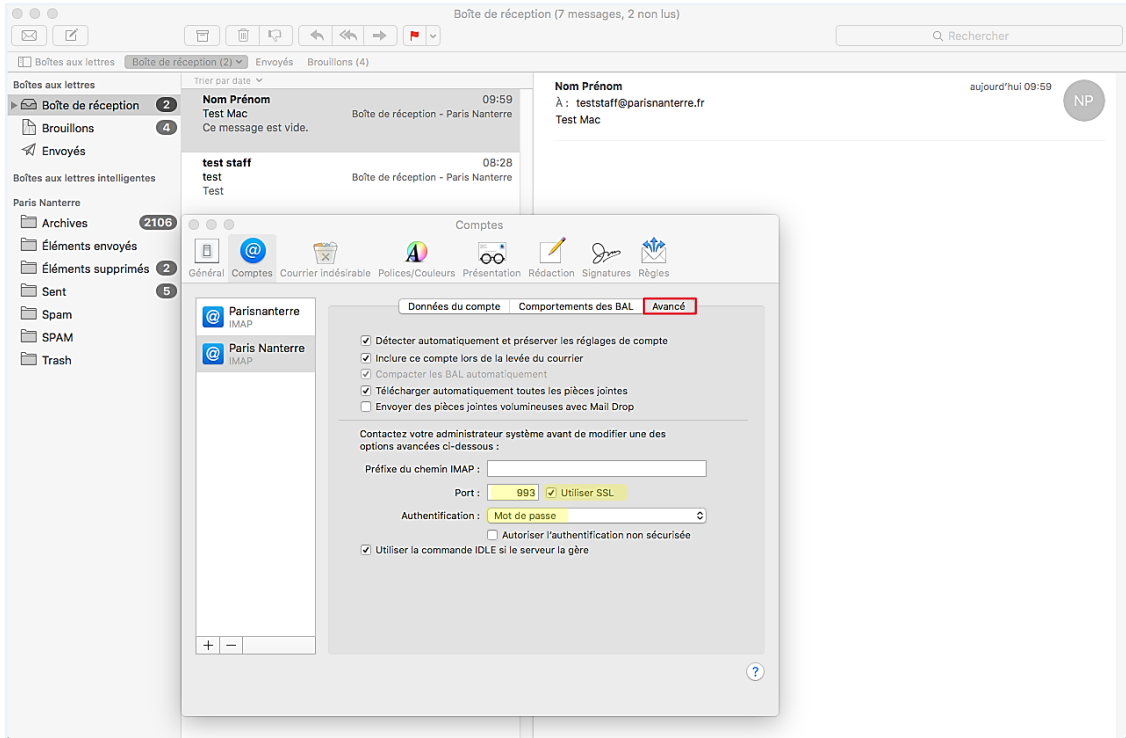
Boîte de réception (7 messages, 2 non lus)

Rechercher

Boîtes aux lettres Boîte de réception (2) Envoyés Brouillons (4)

Boîtes aux lettres
Boîte de réception 2
Brouillons 4
Envoyés

Boîtes aux lettres intelligentes

Paris Nanterre
Archives 2106
Éléments envoyés
Éléments supprimés 2
Sent 5
Spam
SPAM
Trash

Trier par date

Nom Prénom 09:59
Test Mac Boîte de réception - Paris Nanterre
Ce message est vide.

test staff 08:28
test Boîte de réception - Paris Nanterre
Test

Nom Prénom aujourd'hui 09:59
À : teststaff@parisnanterre.fr
Test Mac
NP

Comptes

Général Comptes Courrier indésirable Polices/Couleurs Présentation Rédaction Signatures Règles

Parisnanterre
IMAP
Paris Nanterre
IMAP

Données du compte Comportements des BAL Avancé

Détecter automatiquement et préserver les réglages de compte
Inclure ce compte lors de la levée du courrier
Compacter les BAL automatiquement
Télécharger automatiquement toutes les pièces jointes
Envoyer des pièces jointes volumineuses avec Mail Drop

Contactez votre administrateur système avant de modifier une des options avancées ci-dessous :

Préfixe du chemin IMAP :
Port : 993 Utiliser SSL
Authentification : Mot de passe
Autoriser l'authentification non sécurisée
Utiliser la commande IDLE si le serveur la gère

+ −

?